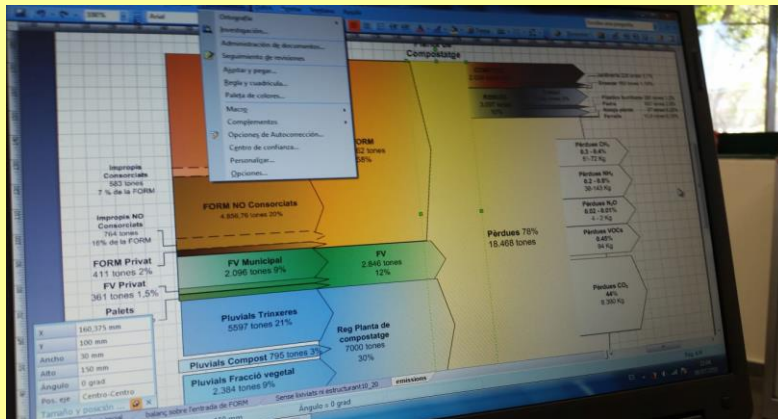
100%
Arial
Ortografía
Investigación...
Administración de documentos...
Seguimiento de revisiones
Ajustar y pegar...
Regla y cuadrícula...
Paleta de colores...
Macro
Complementos
Opciones de Autocorrección...
Centro de confianza...
Personalizar...
Opciones...
Compostatge
FORM
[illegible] tones
58%
Impropis Consorciats
583 tones
7 % de la FORM
FORM NO Consorciats
4.856,76 tones 20%
Impropis NO Consorciats
764 tones
16% de la FORM
FORM Privat
411 tones 2%
FV Privat
361 tones 1,5%
Palets
FV Municipal
2.096 tones 9%
FV
2.846 tones
12%
Pluvials Trinxeres
5597 tones 21%
Reg Planta de compostatge
7000 tones
30%
Pluvials Compost 795 tones 3%
Pluvials Fracció vegetal
2.384 tones 9%
Pèrdues 78%
18.468 tones
Pèrdues $CH_4$
0,3 - 0,4%
51-72 Kg
Pèrdues $NH_3$
0,2 - 0,9%
39-143 Kg
Pèrdues $N_2O$
0,02 - 0,01%
4 - 2 Kg
Pèrdues VOCs
0,45%
84 Kg
Pèrdues $CO_2$
44%
8.380 Kg
X 160,375 mm
Y 100 mm
Ancho 30 mm
Alto 150 mm
Ángulo 0 grad
Pos. eje Centro-Centro
Tamaño y posición
balanç sobre l'entrada de FORM
Sense lixiviats ni estructurant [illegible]
emissions
Ángulo = 0 grad